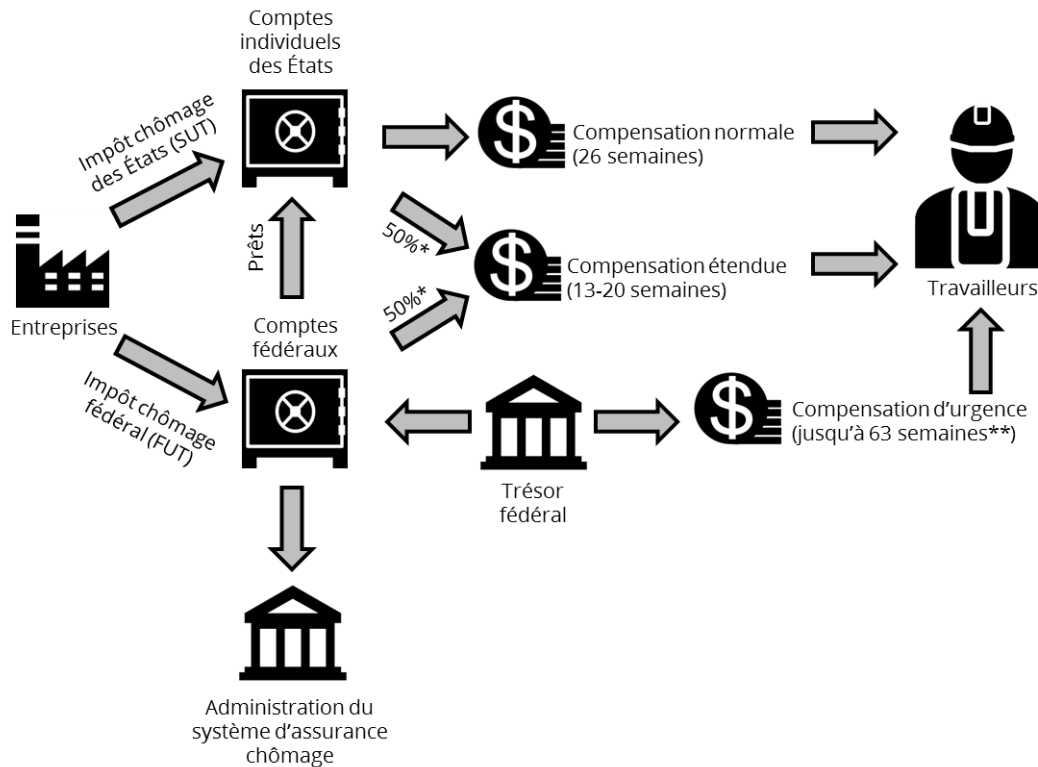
Comptes individuels des États

Impôt chômage des États (SUT)

Compensation normale (26 semaines)

Prêts

50%*

Compensation étendue (13-20 semaines)

50%*

Travailleurs

Entreprises

Comptes fédéraux

Impôt chômage fédéral (FUT)

Compensation d'urgence (jusqu'à 63 semaines**)

Trésor fédéral

Administration du système d'assurance chômage